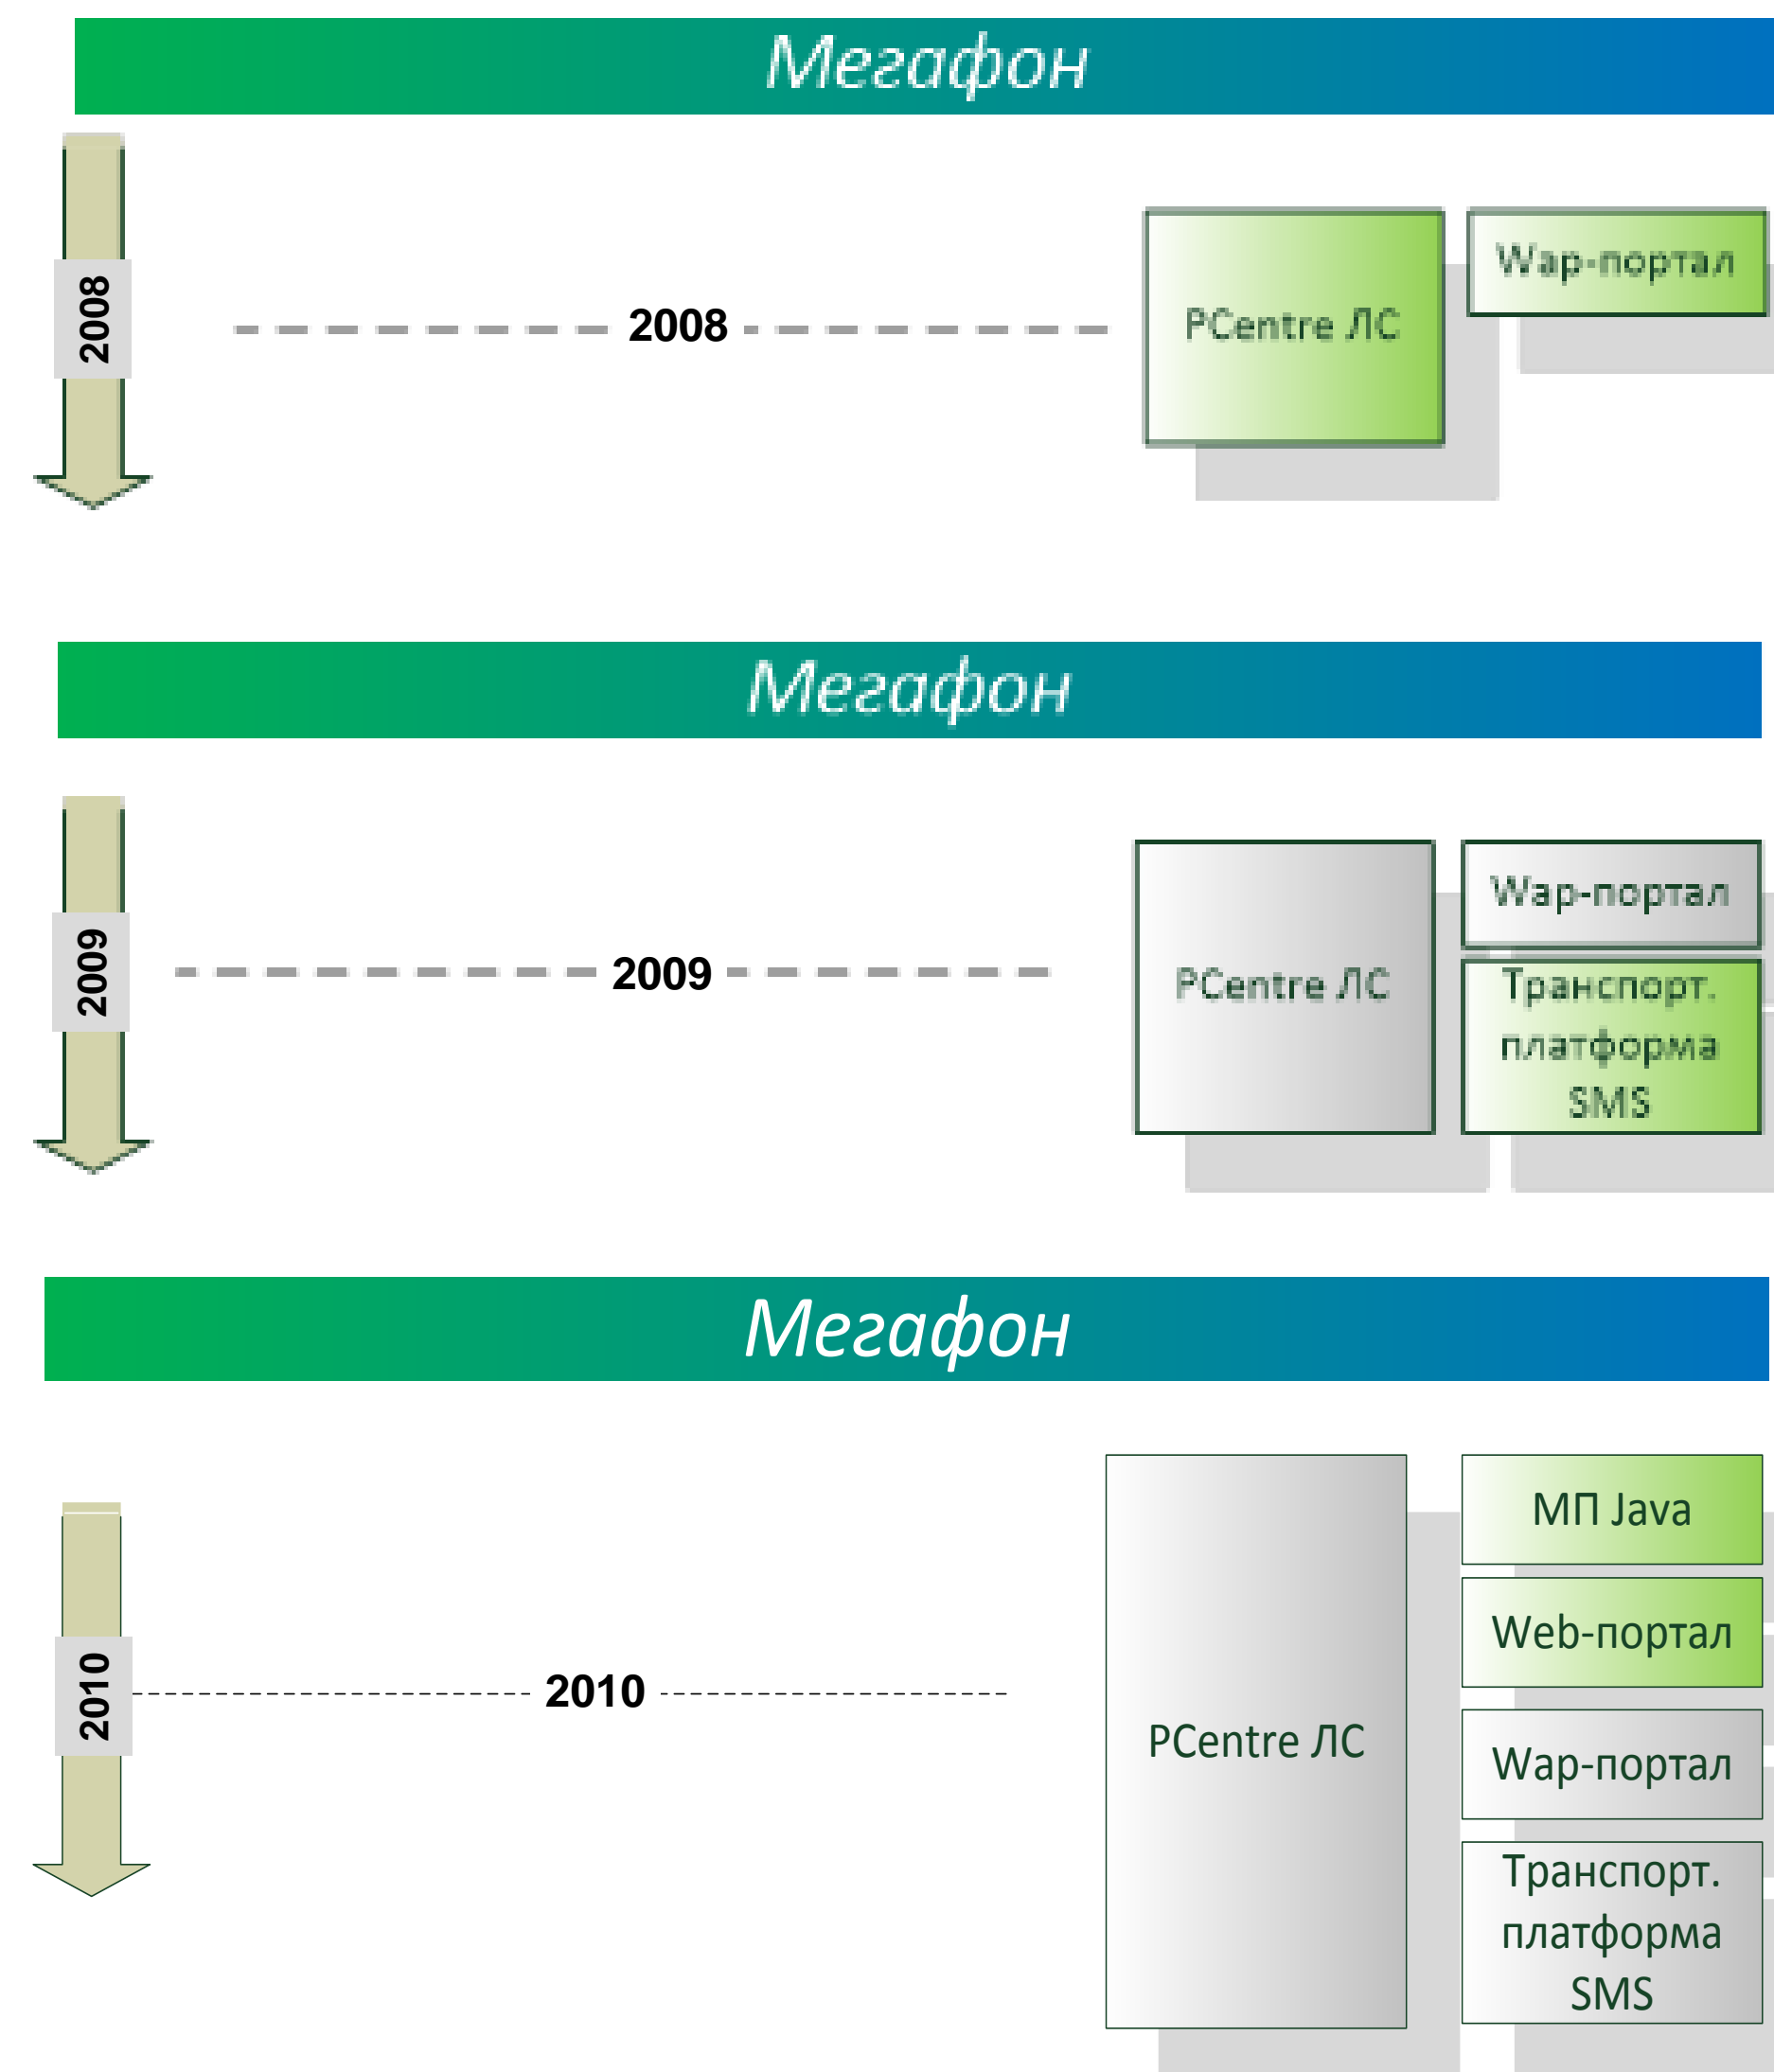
Мегафон

2008

2008

PCentre ЛС

Wap-портал

Мегафон

2009

2009

PCentre ЛС

Wap-портал

Транспорт. платформа SMS

Мегафон

2010

2010

PCentre ЛС

МП Java

Web-портал

Wap-портал

Транспорт. платформа SMS